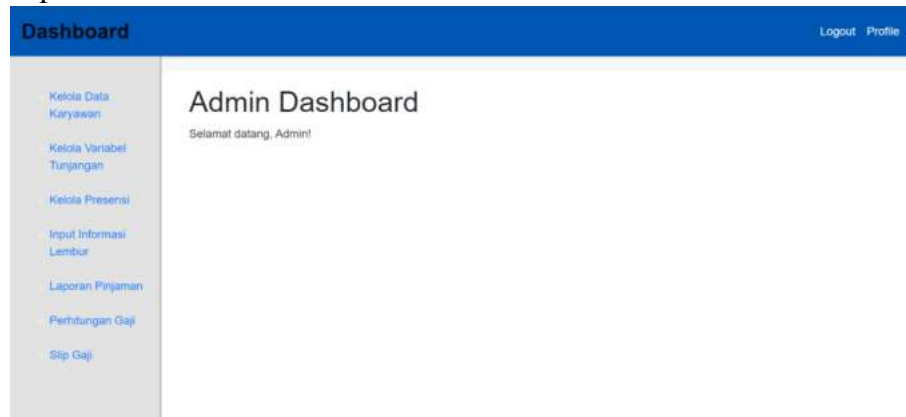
Dashboard

Logout Profile

Kelola Data Karyawan

Kelola Variabel Tunjangan

Kelola Presensi

Input Informasi Lembur

Laporan Pinjaman

Perhitungan Gaji

Slip Gaji

Admin Dashboard

Selamat datang, Admin!